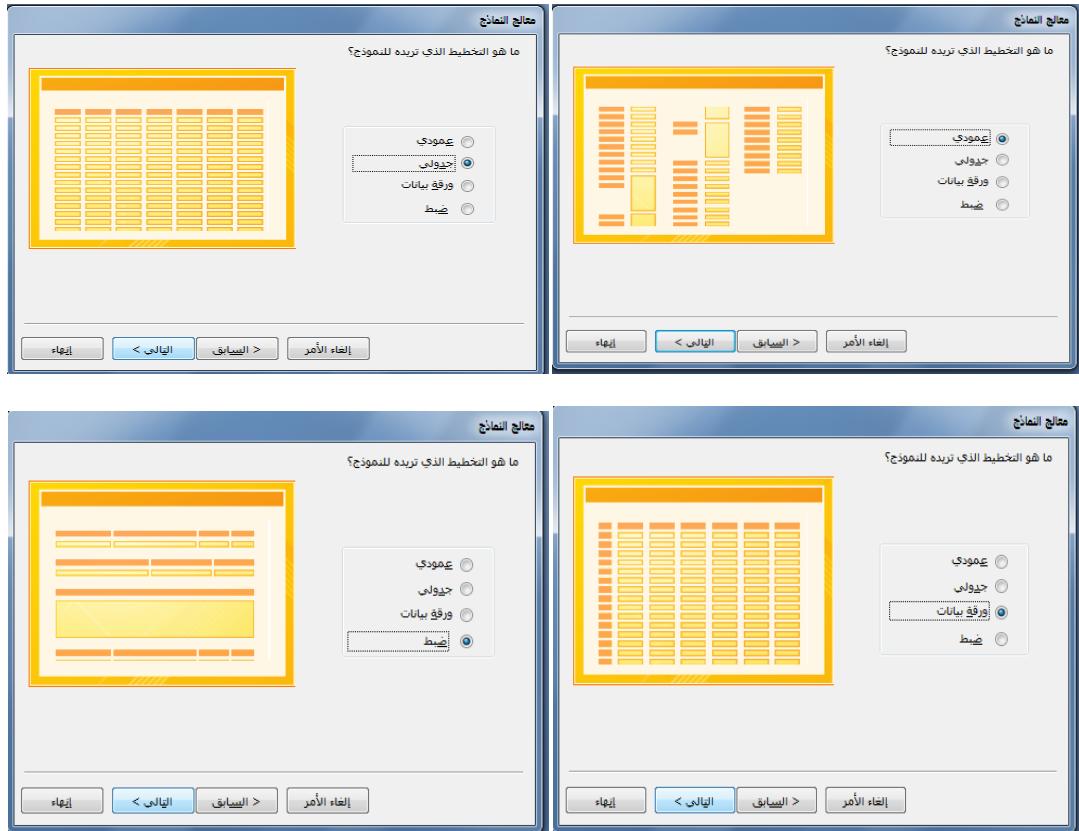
معالج النماذج

ما هو التخطيط الذي تريده للنموذج؟

عمودي
جدولي
ورقة بيانات
ضبط

إلغاء الأمر
< السابق
التالي >
إنهاء

معالج النماذج

ما هو التخطيط الذي تريده للنموذج؟

عمودي
جدولي
ورقة بيانات
ضبط

إلغاء الأمر
< السابق
التالي >
إنهاء

معالج النماذج

ما هو التخطيط الذي تريده للنموذج؟

عمودي
جدولي
ورقة بيانات
ضبط

إلغاء الأمر
< السابق
التالي >
إنهاء

معالج النماذج

ما هو التخطيط الذي تريده للنموذج؟

عمودي
جدولي
ورقة بيانات
ضبط

إلغاء الأمر
< السابق
التالي >
إنهاء